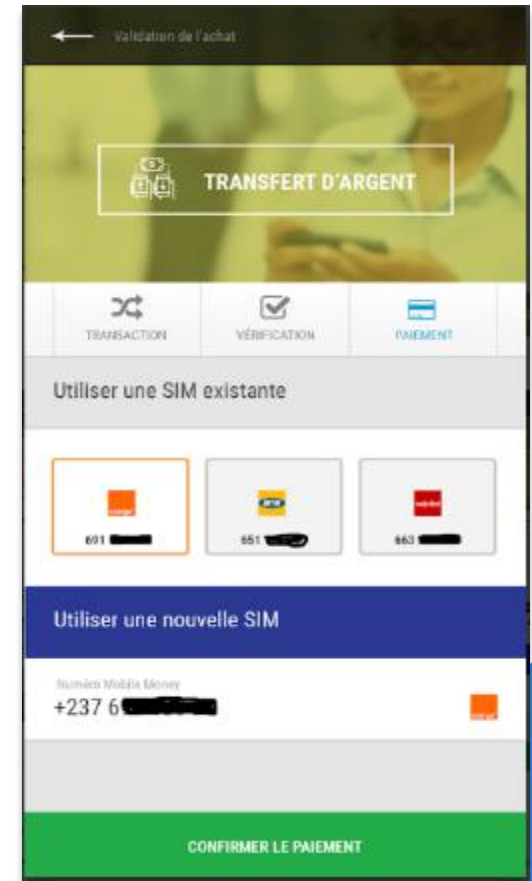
Validation de l'achat

TRANSFERT D'ARGENT

TRANSACTION

VÉRIFICATION

PAIEMENT

Utiliser une SIM existante

orange

691 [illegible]

MTN

651 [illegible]

nexttel

663 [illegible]

Utiliser une nouvelle SIM

Numéro Mobile Money

+237 6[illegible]

orange

CONFIRMER LE PAIEMENT